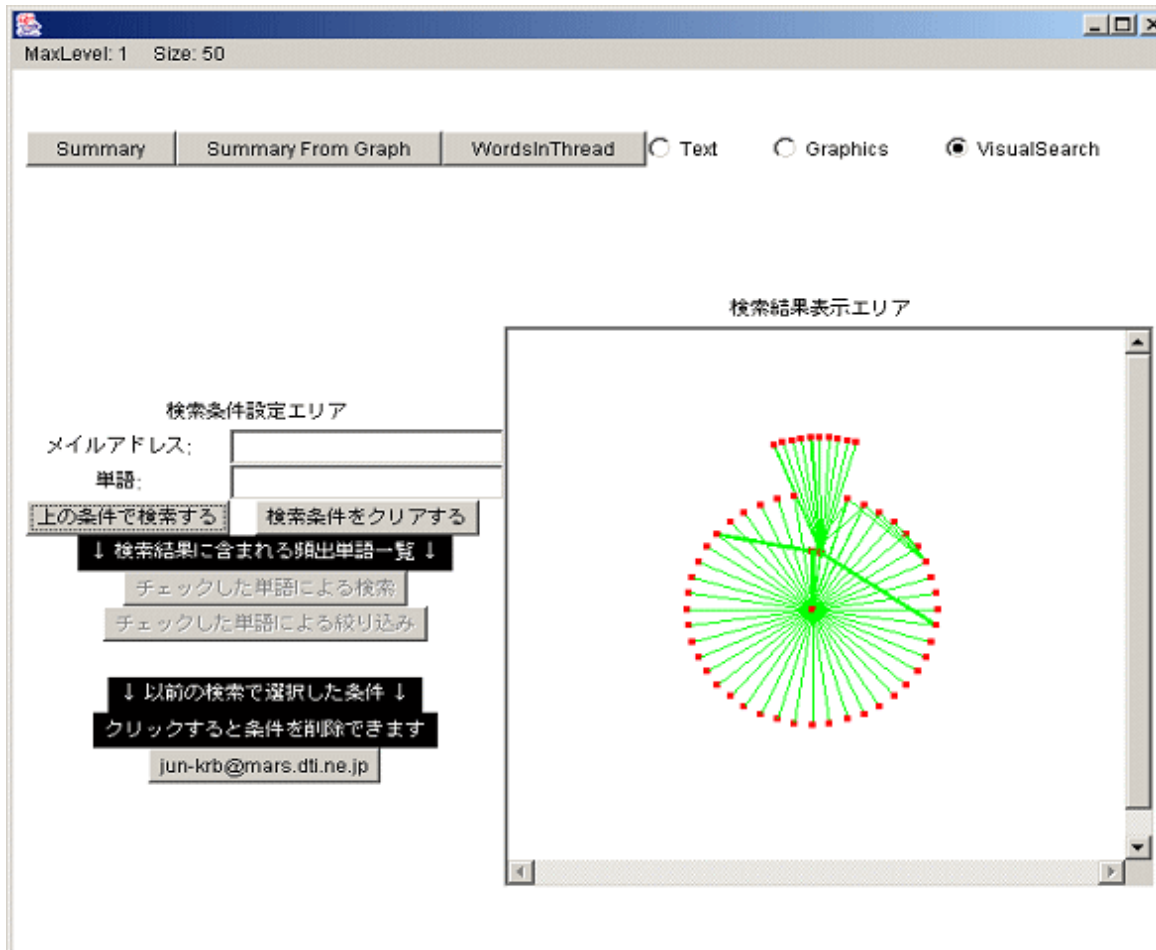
MaxLevel: 1 Size: 50

Summary
Summary From Graph
WordsInThread
Text
Graphics
VisualSearch

検索結果表示エリア

検索条件設定エリア
メイルアドレス:
単語:
上の条件で検索する
検索条件をクリアする
↓ 検索結果に含まれる頻出単語一覧 ↓
チェックした単語による検索
チェックした単語による絞り込み

↓ 以前の検索で選択した条件 ↓
クリックすると条件を削除できます
jun-krb@mars.dti.ne.jp